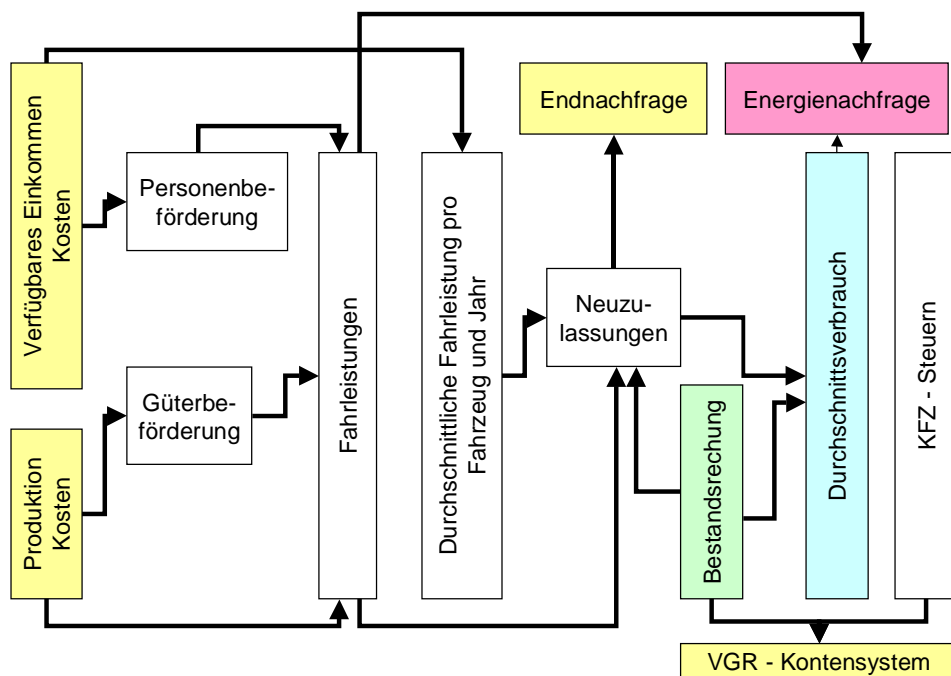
Verfügbares Einkommen
Kosten

Personenbeförderung

Fahrleistungen

Durchschnittliche Fahrleistung pro Fahrzeug und Jahr

Endnachfrage

Energienachfrage

Neuzulassungen

Durchschnittsverbrauch

KFZ - Steuern

Produktion
Kosten

Güterbeförderung

Bestandsrechung

VGR - Kontensystem